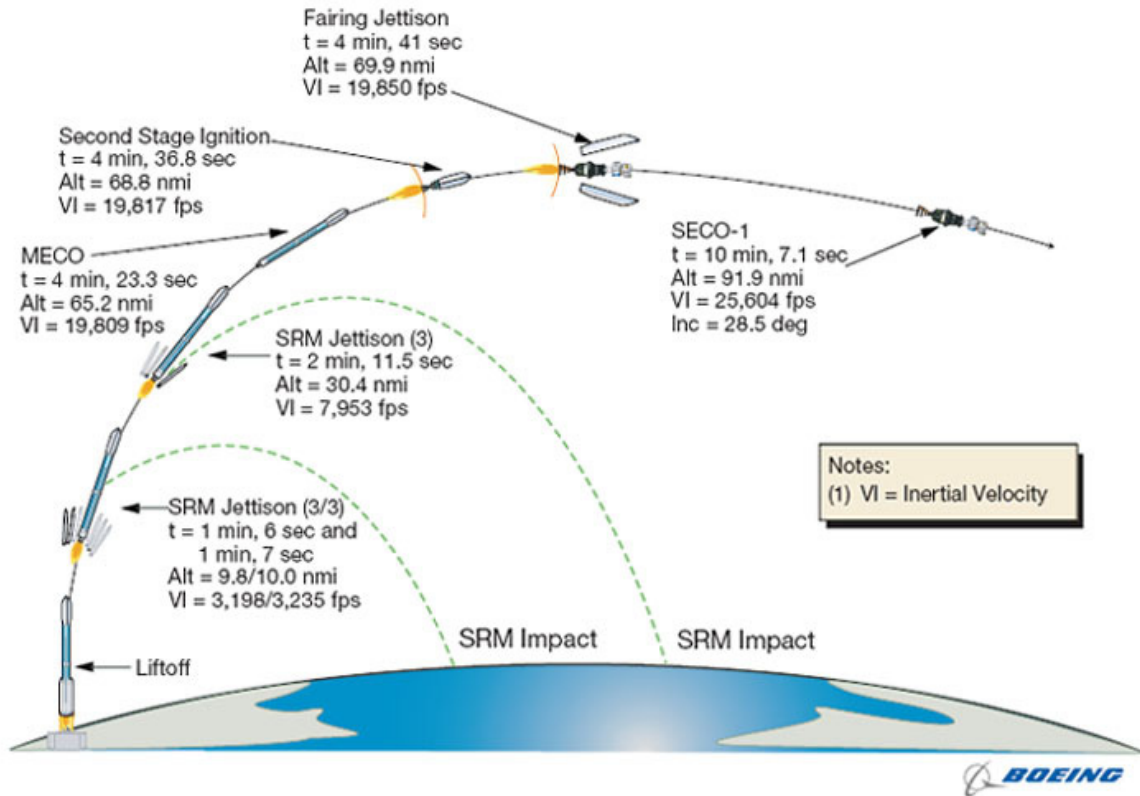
Fairing Jettison
t = 4 min, 41 sec
Alt = 69.9 nmi
VI = 19,850 fps

Second Stage Ignition
t = 4 min, 36.8 sec
Alt = 68.8 nmi
VI = 19,817 fps

MECO
t = 4 min, 23.3 sec
Alt = 65.2 nmi
VI = 19,809 fps

SECO-1
t = 10 min, 7.1 sec
Alt = 91.9 nmi
VI = 25,604 fps
Inc = 28.5 deg

SRM Jettison (3)
t = 2 min, 11.5 sec
Alt = 30.4 nmi
VI = 7,953 fps

Notes:
(1) VI = Inertial Velocity

SRM Jettison (3/3)
t = 1 min, 6 sec and
1 min, 7 sec
Alt = 9.8/10.0 nmi
VI = 3,198/3,235 fps

SRM Impact

SRM Impact

Liftoff

BOEING